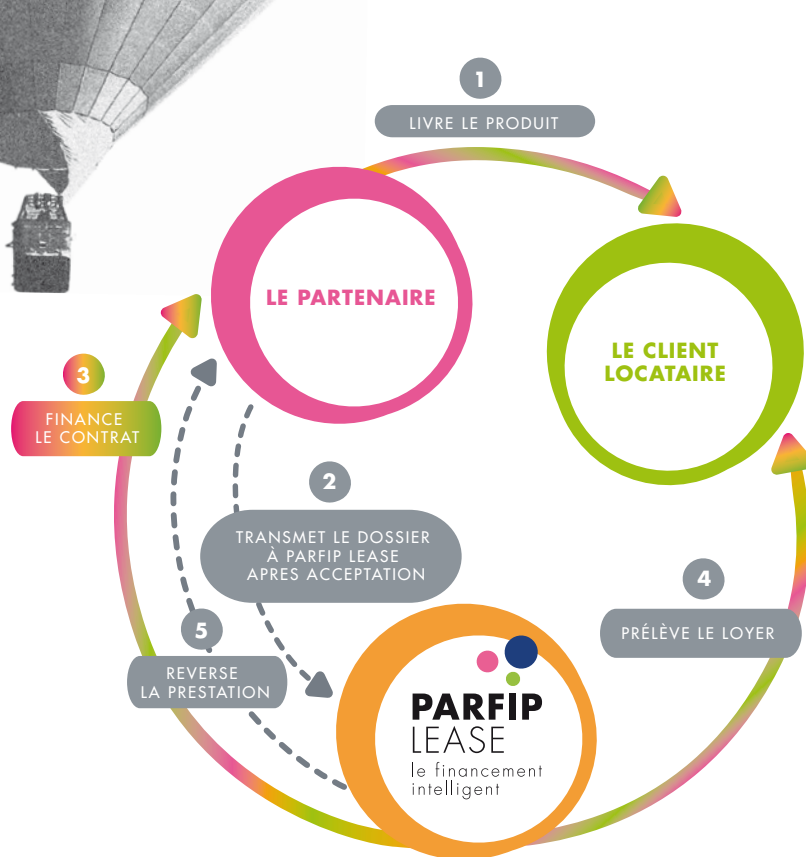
1

LIVRE LE PRODUIT

LE PARTENAIRE

LE CLIENT LOCATAIRE

3

FINANCE LE CONTRAT

2

TRANSMET LE DOSSIER À PARFIP LEASE APRES ACCEPTATION

4

PRÉLÈVE LE LOYER

5

REVERSE LA PRESTATION

PARFIP LEASE
le financement intelligent